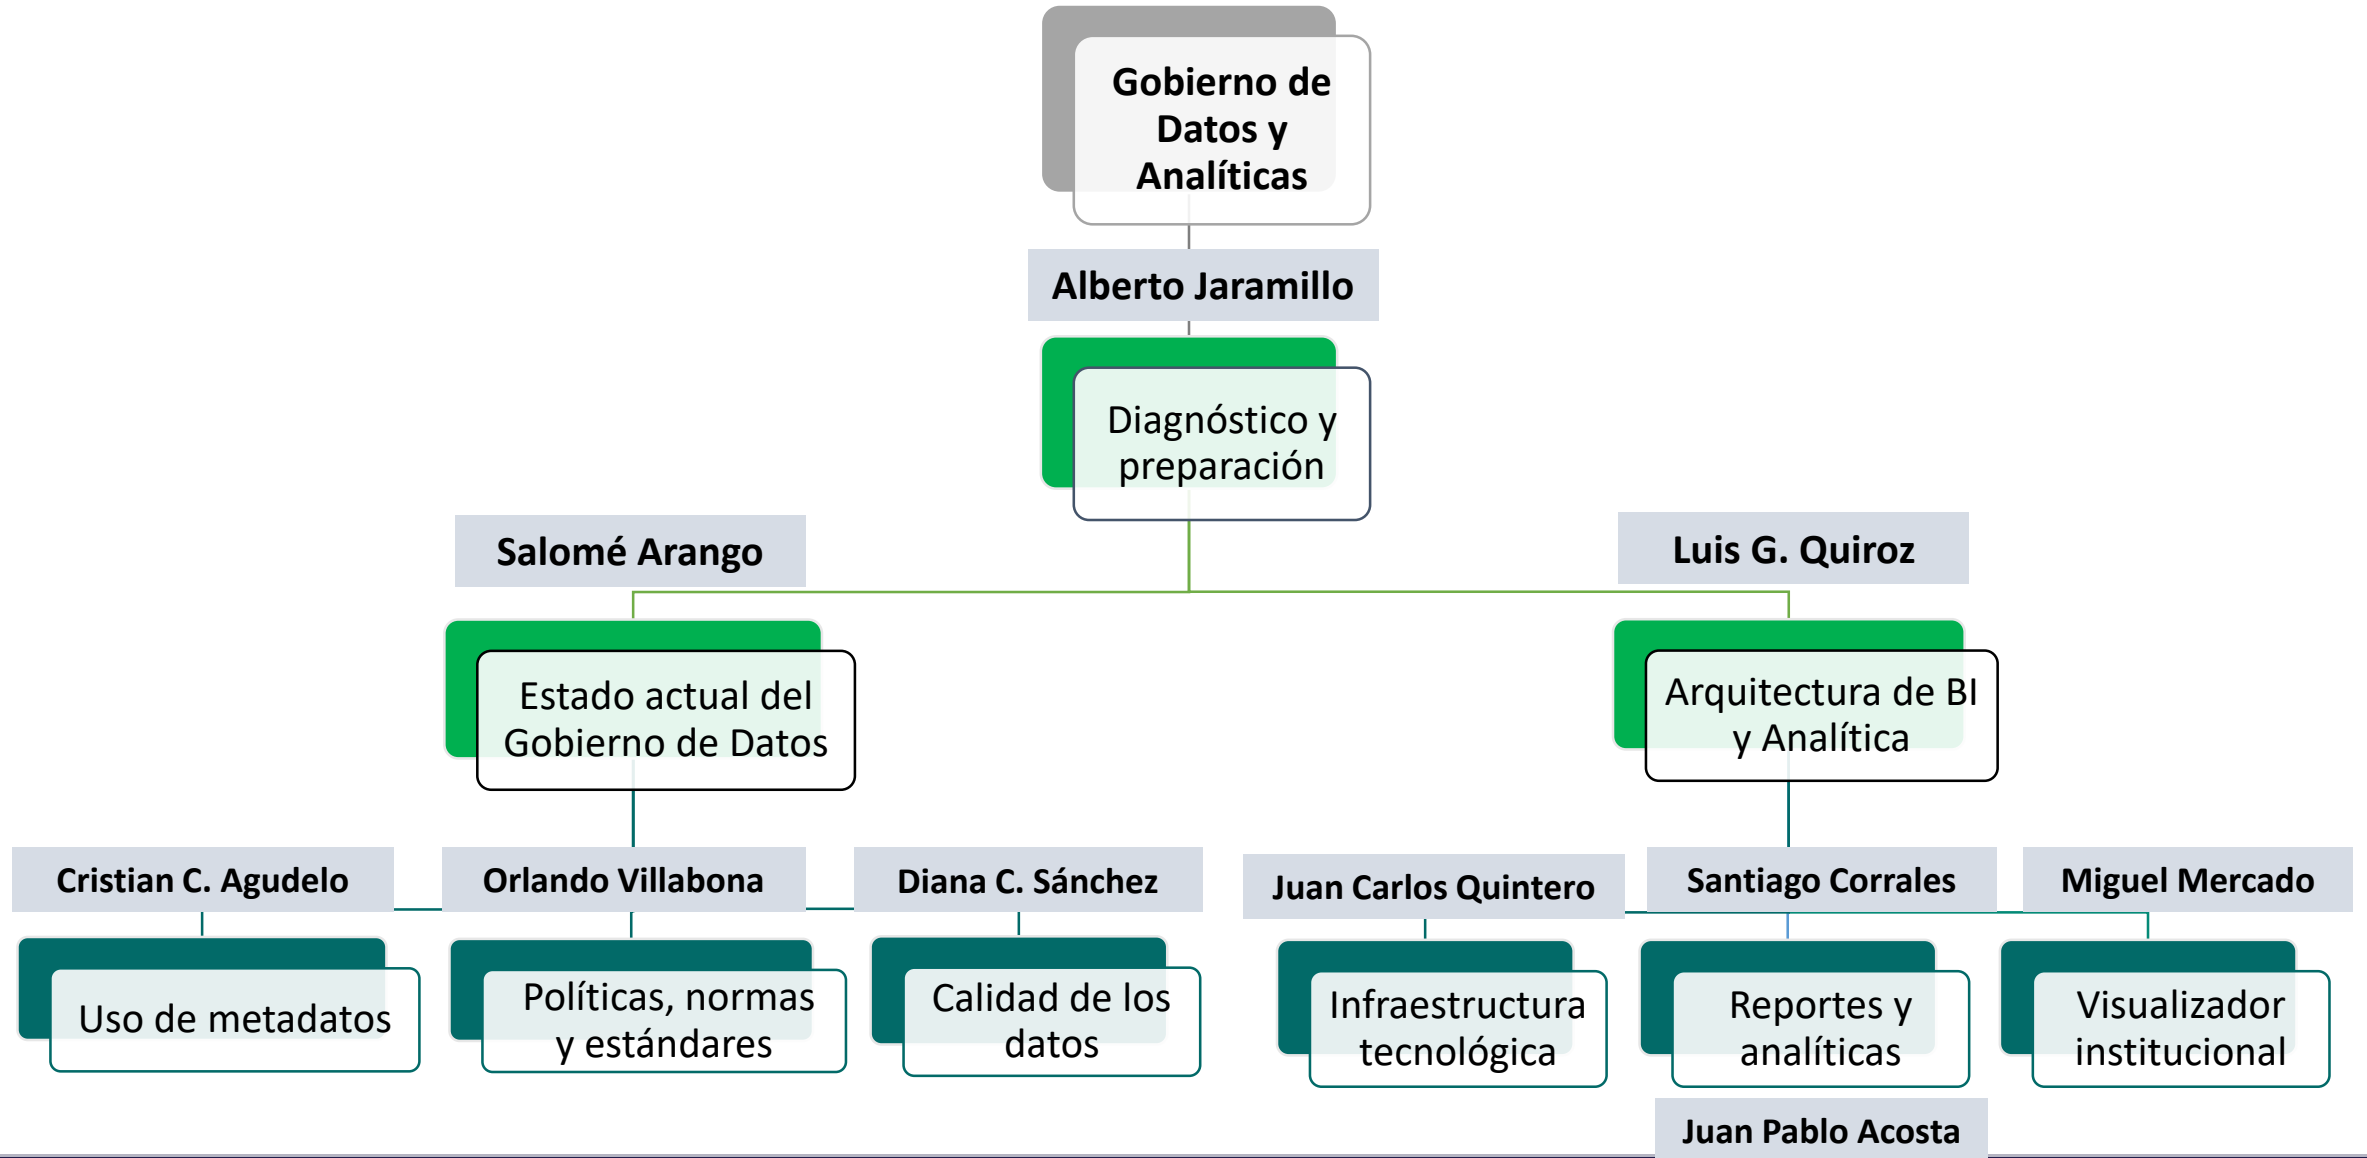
Gobierno de Datos y Analíticas

Alberto Jaramillo

Diagnóstico y preparación

Salomé Arango

Luis G. Quiroz

Estado actual del Gobierno de Datos

Arquitectura de BI y Analítica

Cristian C. Agudelo

Orlando Villabona

Diana C. Sánchez

Juan Carlos Quintero

Santiago Corrales

Miguel Mercado

Uso de metadatos

Políticas, normas y estándares

Calidad de los datos

Infraestructura tecnológica

Reportes y analíticas

Visualizador institucional

Juan Pablo Acosta